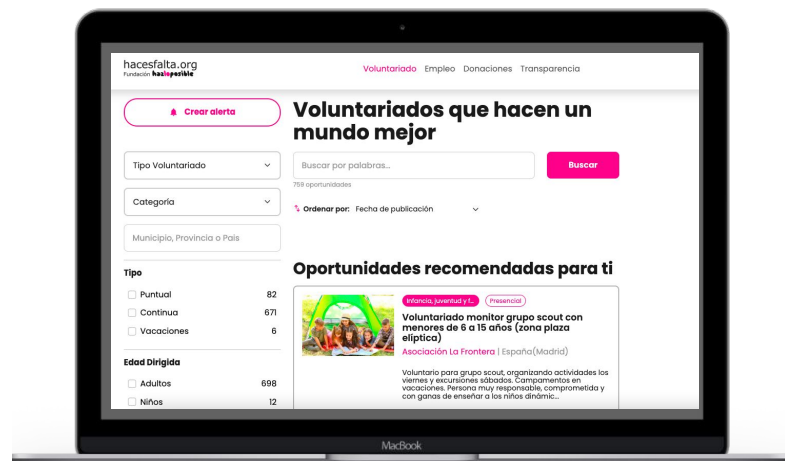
hacesfalta.org
Fundación hazloposible

Voluntariado Empleo Donaciones Transparencia

Crear alerta

Voluntariados que hacen un mundo mejor

Tipo Voluntariado

Buscar por palabras...

Buscar

759 oportunidades

Categoría

Ordenar por: Fecha de publicación

Municipio, Provincia o País

Tipo

Puntual 82
Continua 671
Vacaciones 6

Edad Dirigida

Adultos 698
Niños 12

Oportunidades recomendadas para ti

Infancia, juventud y f...
Presencial

Voluntariado monitor grupo scout con menores de 6 a 15 años (zona plaza elíptica)

Asociación La Frontera | España(Madrid)

Voluntario para grupo scout, organizando actividades los viernes y excursiones sábados. Campamentos en vacaciones. Persona muy responsable, comprometida y con ganas de enseñar a los niños dinámic...

MacBook